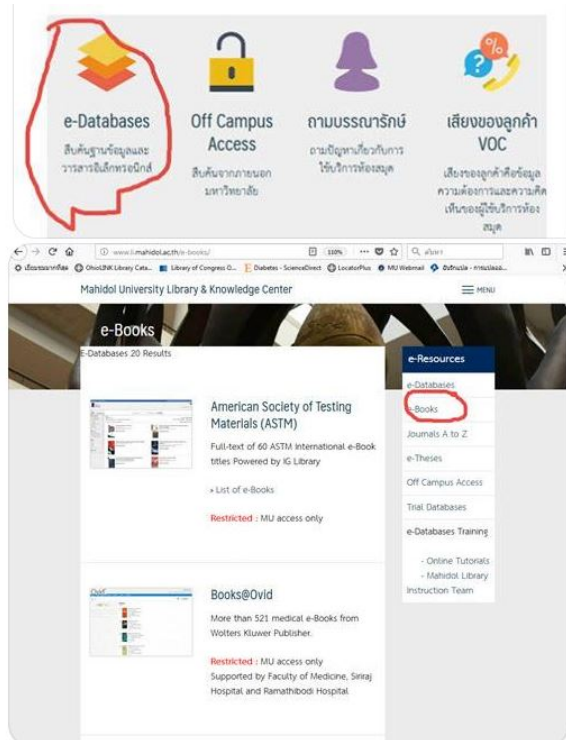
e-Databases
สืบค้นฐานข้อมูลและวารสารอิเล็กทรอนิกส์

Off Campus Access
สืบค้นจากภายนอกมหาวิทยาลัย

ถามบรรณารักษ์
ถามปัญหาเกี่ยวกับการใช้บริการห้องสมุด

เสียงของลูกค้า VOC
เสียงของลูกค้าคือข้อมูลความต้องการและความคิดเห็นของผู้ใช้บริการห้องสมุด

www.li.mahidol.ac.th/e-books/
110%
ค้นหา
เริ่มต้นใช้งาน OhioLINK Library Cata... Library of Congress O... Diabetes - ScienceDirect LocatorPlus MU Webmail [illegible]

Mahidol University Library & Knowledge Center
MENU

e-Books

E-Databases 20 Results

American Society of Testing Materials (ASTM)
Full-text of 60 ASTM International e-Book titles Powered by IG Library
» List of e-Books
Restricted : MU access only

Books@Ovid
More than 521 medical e-Books from Wolters Kluwer Publisher.
Restricted : MU access only
Supported by Faculty of Medicine, Siriraj Hospital and Ramathibodi Hospital

e-Resources
e-Databases
e-Books
Journals A to Z
e-Theses
Off Campus Access
Trial Databases
e-Databases Training
- Online Tutorials
- Mahidol Library Instruction Team